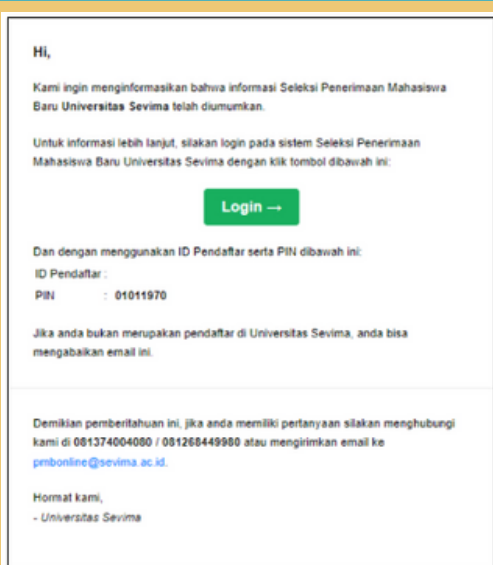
Hi,

Kami ingin menginformasikan bahwa informasi Seleksi Penerimaan Mahasiswa Baru Universitas Sevima telah diumumkan.

Untuk informasi lebih lanjut, silakan login pada sistem Seleksi Penerimaan Mahasiswa Baru Universitas Sevima dengan klik tombol dibawah ini:

Login →

Dan dengan menggunakan ID Pendaftar serta PIN dibawah ini:

ID Pendaftar :

PIN : 01011970

Jika anda bukan merupakan pendaftar di Universitas Sevima, anda bisa mengabaikan email ini.

Demikian pemberitahuan ini, jika anda memiliki pertanyaan silakan menghubungi kami di 081374004080 / 081268449980 atau mengirimkan email ke pmbonline@sevima.ac.id.

Hormat kami,
- Universitas Sevima